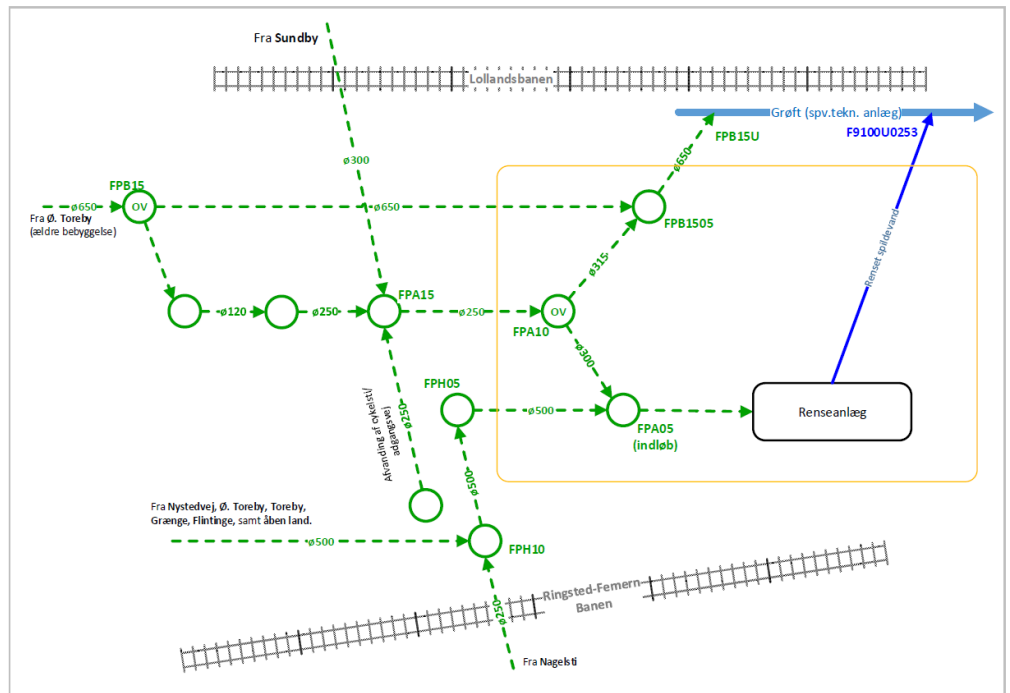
Fra Sundby

Lollandsbanen

Grøft (spv.tekn. anlæg)

FPB15U

F9100U0253

ø300

FPB15

ø650

Fra Ø. Toreby (ældre bebyggelse)

OV

ø650

ø650

FPB1505

Renset spildevand

ø315

ø120

ø250

FPA15

ø250

OV

FPA10

ø300

Afvanding af cykelsti/ adgangsvej

ø250

FPH05

ø500

FPA05 (indløb)

Renseanlæg

ø500

Fra Nystedvej, Ø. Toreby, Toreby, Grænge, Flintinge, samt åben land.

ø500

FPH10

Ringsted-Femern Banen

ø250

Fra Nagelsti